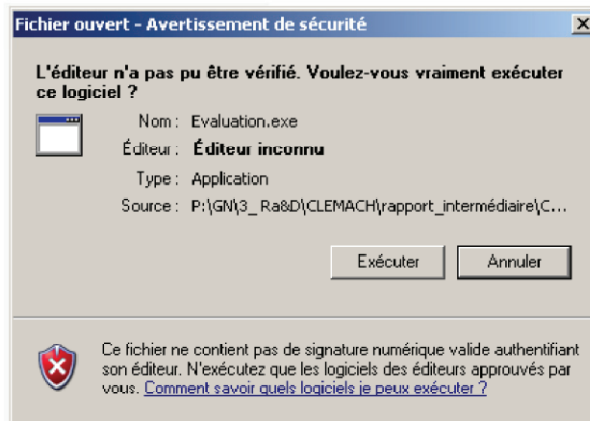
Fichier ouvert - Avertissement de sécurité

X

L'éditeur n'a pas pu être vérifié. Voulez-vous vraiment exécuter ce logiciel ?

Nom : Evaluation.exe
Éditeur : Éditeur inconnu
Type : Application
Source : P:\GN\3_Ra&D\CLEMACH\rapport_intermédiaire\C...

Exécuter

Annuler

Ce fichier ne contient pas de signature numérique valide authentifiant son éditeur. N'exécutez que les logiciels des éditeurs approuvés par vous. Comment savoir quels logiciels je peux exécuter ?